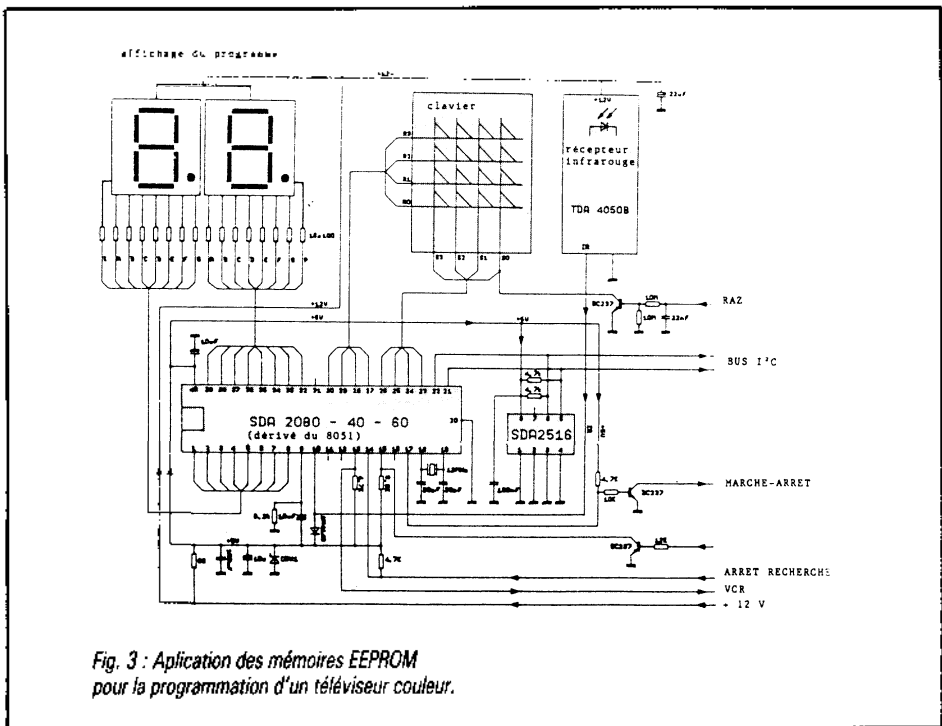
affichage du programme

clavier

récepteur infrarouge

TDA 4050B

RAZ

BC237

BUS I²C

SDA 2080 - 40 - 60
(dérivé du 8051)

SDA2516

MARCHE-ARRET

BC237

BC237

ARRET RECHERCHE

VCR

+ 12 V

+12V

+5V

4,7k

4,7k

4,7k

10k

Fig. 3 : Aplication des mémoires EEPROM pour la programmation d'un téléviseur couleur.